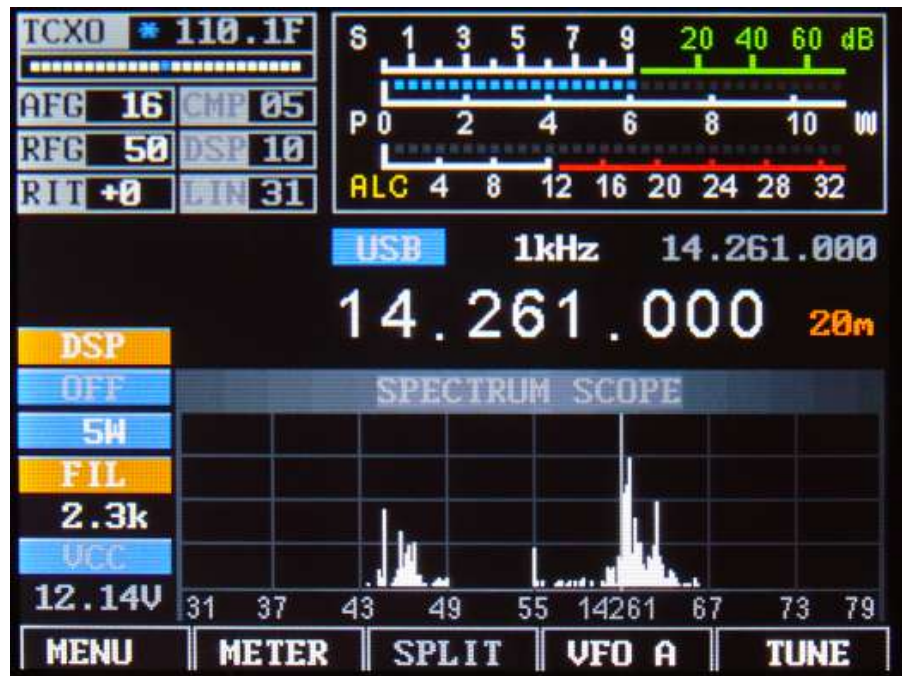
TCXO * 110.1F

AFG 16 CMP 05
RFG 50 DSP 10
RIT +0 LIN 31

S 1 3 5 7 9 20 40 60 dB
P 0 2 4 6 8 10 W
ALC 4 8 12 16 20 24 28 32

USB 1kHz 14.261.000

14.261.000 20m

DSP
OFF
5W
FIL
2.3k
VCC
12.14V

SPECTRUM SCOPE

31 37 43 49 55 14261 67 73 79

MENU METER SPLIT VFO A TUNE